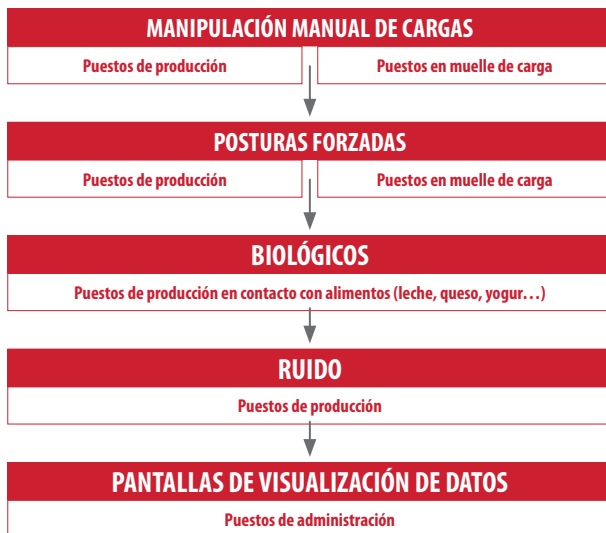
MANIPULACIÓN MANUAL DE CARGAS

Puestos de producción

Puestos en muelle de carga

POSTURAS FORZADAS

Puestos de producción

Puestos en muelle de carga

BIOLÓGICOS

Puestos de producción en contacto con alimentos (leche, queso, yogur…)

RUIDO

Puestos de producción

PANTALLAS DE VISUALIZACIÓN DE DATOS

Puestos de administración